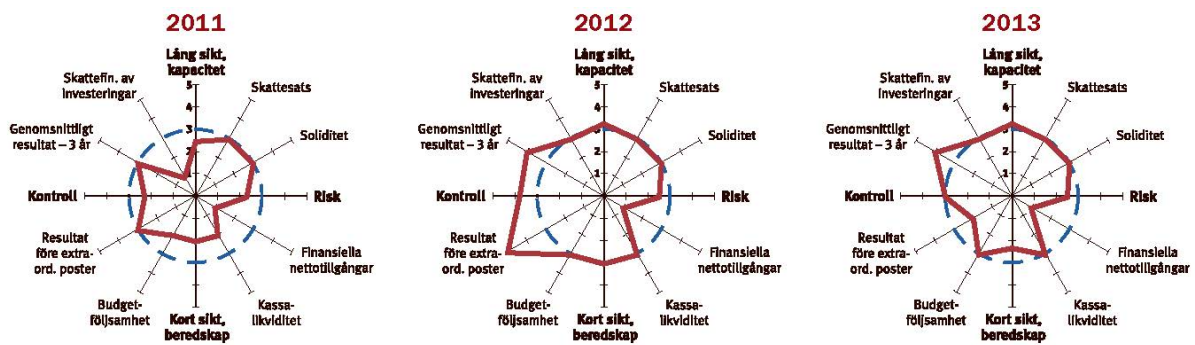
2011

Lång sikt, kapacitet
Skattesats
Soliditet
Risk
Finansiella nettotillgångar
Kassa-likviditet
Kort sikt, beredskap
Budget-följsamhet
Resultat före extra-ord. poster
Kontroll
Genomsnittligt resultat – 3 år
Skattefin. av investeringar
5
4
3
2
1

2012

Lång sikt, kapacitet
Skattesats
Soliditet
Risk
Finansiella nettotillgångar
Kassa-likviditet
Kort sikt, beredskap
Budget-följsamhet
Resultat före extra-ord. poster
Kontroll
Genomsnittligt resultat – 3 år
Skattefin. av investeringar
5
4
3
2
1

2013

Lång sikt, kapacitet
Skattesats
Soliditet
Risk
Finansiella nettotillgångar
Kassa-likviditet
Kort sikt, beredskap
Budget-följsamhet
Resultat före extra-ord. poster
Kontroll
Genomsnittligt resultat – 3 år
Skattefin. av investeringar
5
4
3
2
1